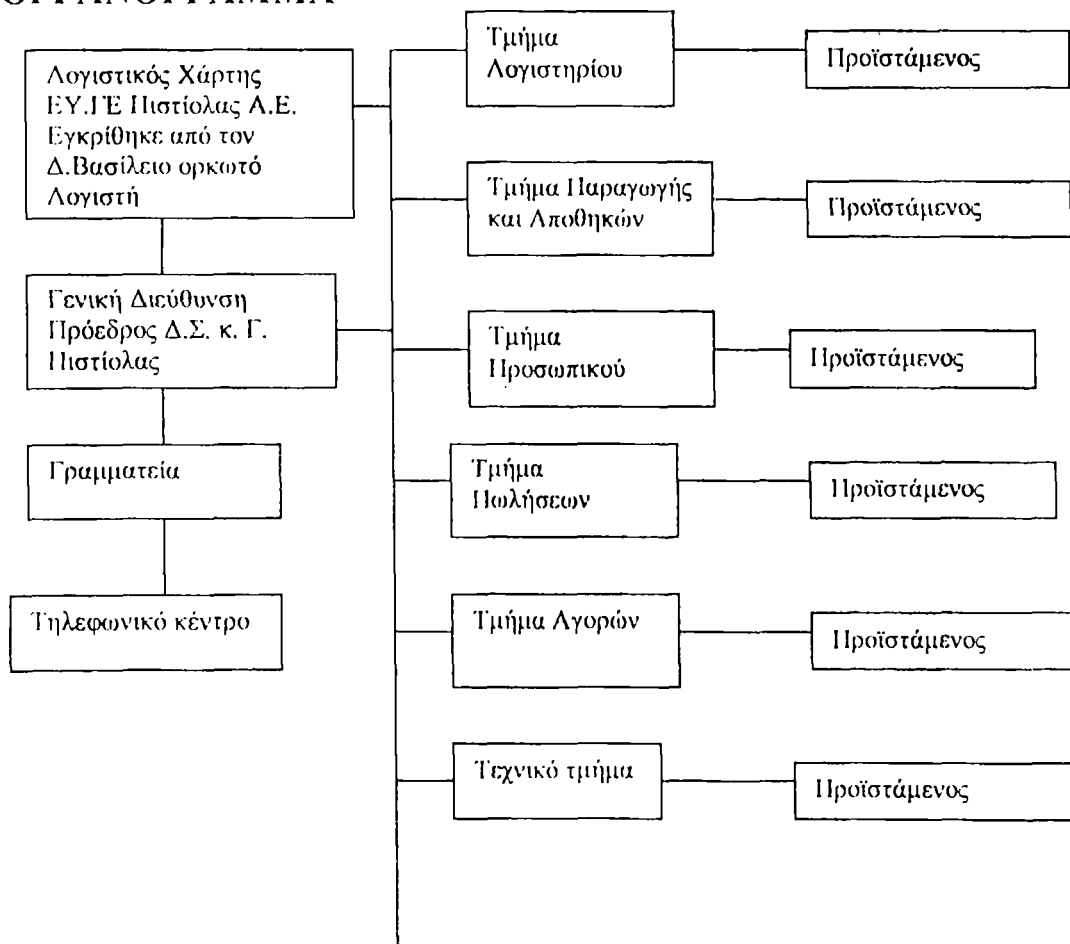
ΟΡΓΑΝΟΓΡΑΜΜΑ

Λογιστικός Χάρτης ΕΥ.ΓΕ Πιστίολας Α.Ε. Εγκρίθηκε από τον Δ.Βασίλειο ορκωτό Λογιστή

Γενική Διεύθυνση Πρόεδρος Δ.Σ. κ. Γ. Πιστίολας

Γραμματεία

Τηλεφωνικό κέντρο

Τμήμα Λογιστηρίου

Προϊστάμενος

Τμήμα Παραγωγής και Αποθηκών

Προϊστάμενος

Τμήμα Προσωπικού

Προϊστάμενος

Τμήμα Πωλήσεων

Προϊστάμενος

Τμήμα Αγορών

Προϊστάμενος

Τεχνικό τμήμα

Προϊστάμενος